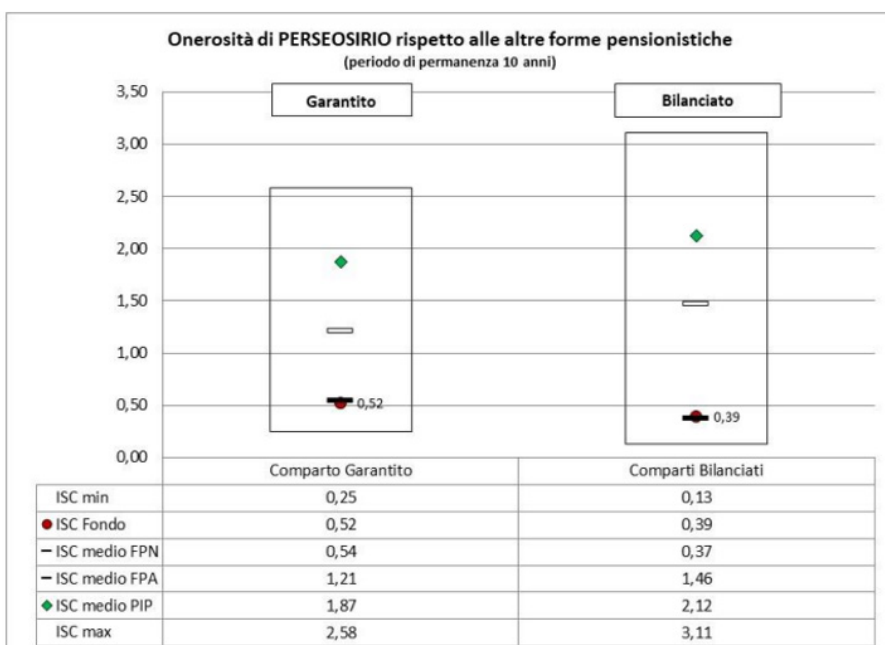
Onerosità di PERSEOSIRIO rispetto alle altre forme pensionistiche
(periodo di permanenza 10 anni)

3,50
3,00
2,50
2,00
1,50
1,00
0,50
0,00

Garantito

Bilanciato

0,52

0,39

| | Comparto Garantito | Comparti Bilanciati |
|---|---|---|
| ISC min | 0,25 | 0,13 |
| ISC Fondo | 0,52 | 0,39 |
| ISC medio FPN | 0,54 | 0,37 |
| ISC medio FPA | 1,21 | 1,46 |
| ISC medio PIP | 1,87 | 2,12 |
| ISC max | 2,58 | 3,11 |